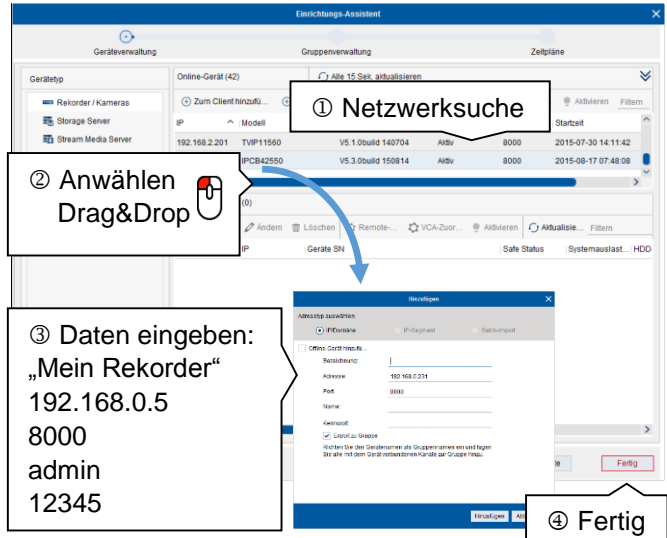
Einrichtungs-Assistent

Geräteverwaltung

Gruppenverwaltung

Zeitpläne

Gerätetyp

Rekorder / Kameras

Storage Server

Stream Media Server

Online-Gerät (42)

Alle 15 Sek. aktualisieren

Zum Client hinzufü...

Aktivieren

Filtern

① Netzwerksuche

| IP | Modell | | | | Startzeit |
|---|---|---|---|---|---|
| 192.168.2.201 | TVIP11560 | V5.1.0build 140704 | Aktiv | 8000 | 2015-07-30 14:11:42 |
| | IPCB42550 | V5.3.0build 150814 | Aktiv | 8000 | 2015-08-17 07:48:08 |

② Anwählen Drag&Drop

(0)

Ändern

Löschen

Remote-...

VCA-Zuor...

Aktivieren

Aktualisie...

Filtern

IP

Geräte SN

Safe Status

Systemauslast...

HDD

Hinzufügen

Adresstyp auswählen:

IP/Domäne

IP/Segment

Batch-Import

Offline-Gerät hinzufü...

Bezeichnung:

Adresse: 192.168.0.231

Port: 8000

Name:

Kennwort:

Export zu Gruppe

Richten Sie den Gerätenamen als Gruppennamen ein und fügen Sie alle mit dem Gerät verbundenen Kanäle zur Gruppe hinzu.

Hinzufügen

Abb

③ Daten eingeben: „Mein Rekorder“ 192.168.0.5 8000 admin 12345

Fertig

④ Fertig